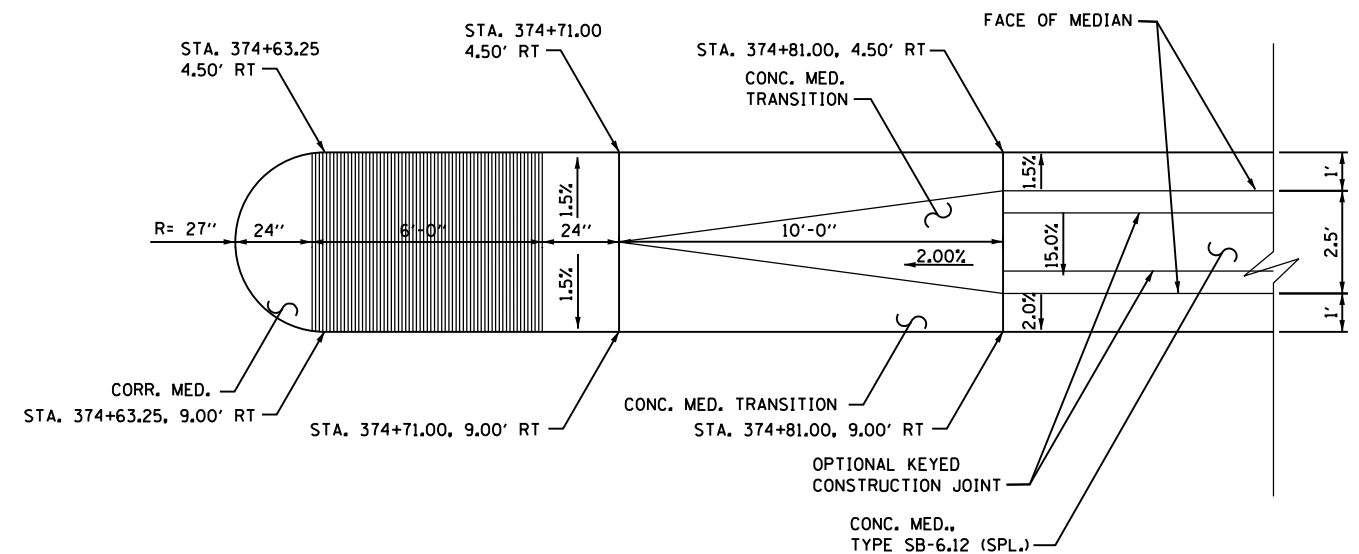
STA. 374+63.25
4.50' RT

STA. 374+71.00
4.50' RT

STA. 374+81.00, 4.50' RT

FACE OF MEDIAN

CONC. MED.
TRANSITION

R= 27"

24"

6'-0"

24"

1.5%

1.5%

10'-0"

2.00%

1.5%

15.0%

2.0%

1'

2.5'

1'

CORR. MED.

STA. 374+63.25, 9.00' RT

STA. 374+71.00, 9.00' RT

CONC. MED. TRANSITION

STA. 374+81.00, 9.00' RT

OPTIONAL KEYED
CONSTRUCTION JOINT

CONC. MED.,
TYPE SB-6.12 (SPL.)